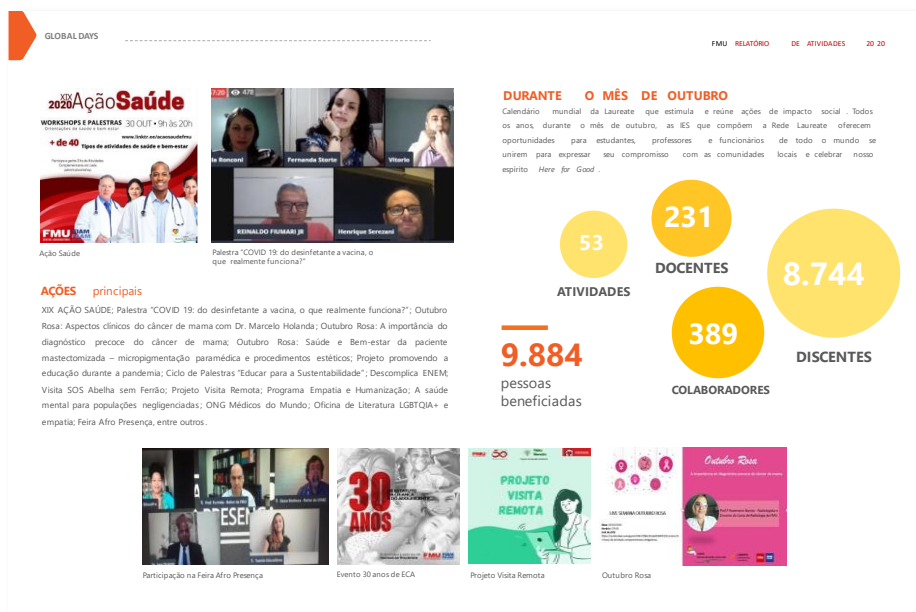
GLOBAL DAYS

FMU RELATÓRIO DE ATIVIDADES 2020

XIX 2020 Ação Saúde
WORKSHOPS E PALESTRAS 30 OUT • 9h às 20h
Orientações de saúde e bem-estar
+ de 40 Tipos de atividades de saúde e bem-estar
FMU

Ação Saúde

la Bonconi
Fernanda Storte
Vitoria
REINALDO FIUMARI JR
Henrique Serezani

Palestra "COVID 19: do desinfetante a vacina, o que realmente funciona?"

DURANTE O MÊS DE OUTUBRO

Calendário mundial da Laureate que estimula e reúne ações de impacto social. Todos os anos, durante o mês de outubro, as IES que compõem a Rede Laureate oferecem oportunidades para estudantes, professores e funcionários de todo o mundo se unirem para expressar seu compromisso com as comunidades locais e celebrar nosso espírito Here for Good.

53
ATIVIDADES

231
DOCENTES

8.744
DISCENTES

389
COLABORADORES

9.884
pessoas beneficiadas

AÇÕES principais

XIX AÇÃO SAÚDE; Palestra "COVID 19: do desinfetante a vacina, o que realmente funciona?"; Outubro Rosa: Aspectos clínicos do câncer de mama com Dr. Marcelo Holanda; Outubro Rosa: A importância do diagnóstico precoce do câncer de mama; Outubro Rosa: Saúde e Bem-estar da paciente mastectomizada – micropigmentação paramédica e procedimentos estéticos; Projeto promovendo a educação durante a pandemia; Ciclo de Palestras "Educar para a Sustentabilidade"; Descomplica ENEM; Visita SOS Abelha sem Ferrão; Projeto Visita Remota; Programa Empatia e Humanização; A saúde mental para populações negligenciadas; ONG Médicos do Mundo; Oficina de Literatura LGBTQIA+ e empatia; Feira Afro Presença, entre outros.

PRESENÇA

30 ANOS

PROJETO VISITA REMOTA

Outubro Rosa

Participação na Feira Afro Presença

Evento 30 anos de ECA

Projeto Visita Remota

Outubro Rosa